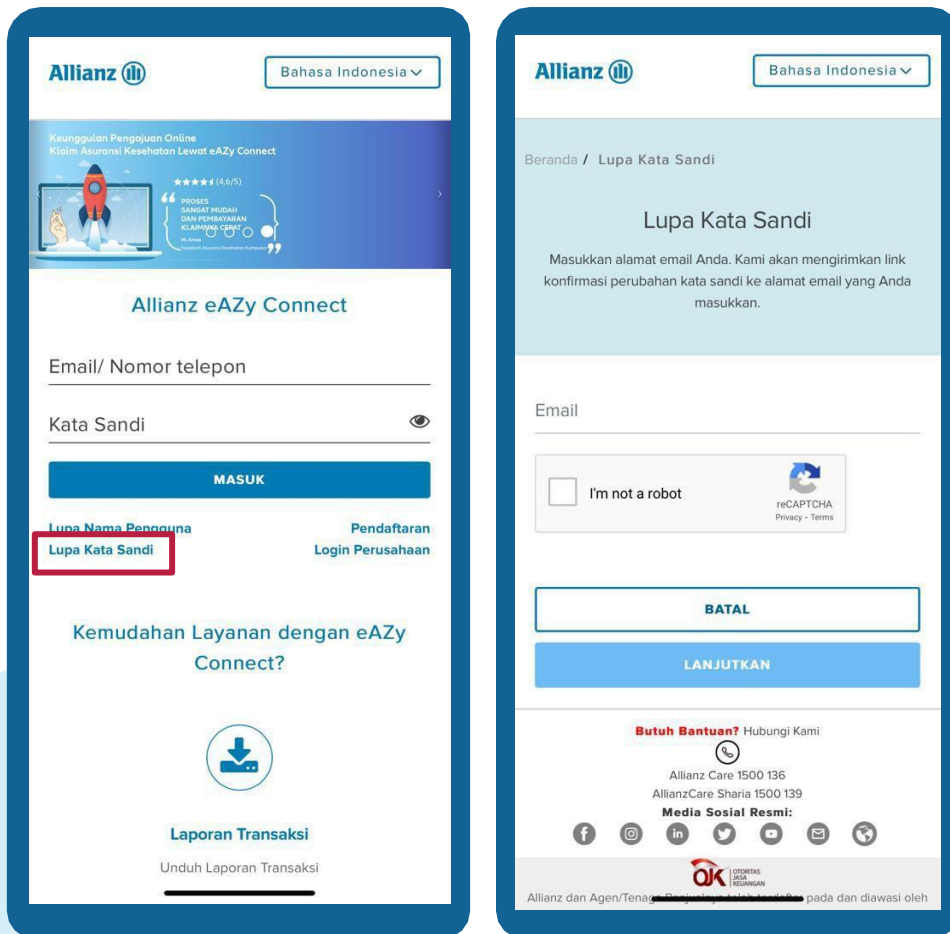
Allianz

Bahasa Indonesia

Keunggulan Pengajuan Online
Klaim Asuransi Kesehatan Lewat eAZy Connect

(4,6/5)

PROSES SANGAT MUDAH DAN PEMBAYARAN KLAIMNYA CEPAT

M. Amas
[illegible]

Allianz eAZy Connect

Email/ Nomor telepon

Kata Sandi

MASUK

Lupa Nama Pengguna
Pendaftaran
Lupa Kata Sandi
Login Perusahaan

Kemudahan Layanan dengan eAZy Connect?

Laporan Transaksi

Unduh Laporan Transaksi

Allianz

Bahasa Indonesia

Beranda / Lupa Kata Sandi

Lupa Kata Sandi

Masukkan alamat email Anda. Kami akan mengirimkan link konfirmasi perubahan kata sandi ke alamat email yang Anda masukkan.

Email

I'm not a robot
reCAPTCHA
Privacy - Terms

BATAL

LANJUTKAN

Butuh Bantuan? Hubungi Kami

Allianz Care 1500 136
AllianzCare Sharia 1500 139
Media Sosial Resmi:

OJK OTORITAS JASA KEUANGAN

Allianz dan Agen/Tenaga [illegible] pada dan diawasi oleh